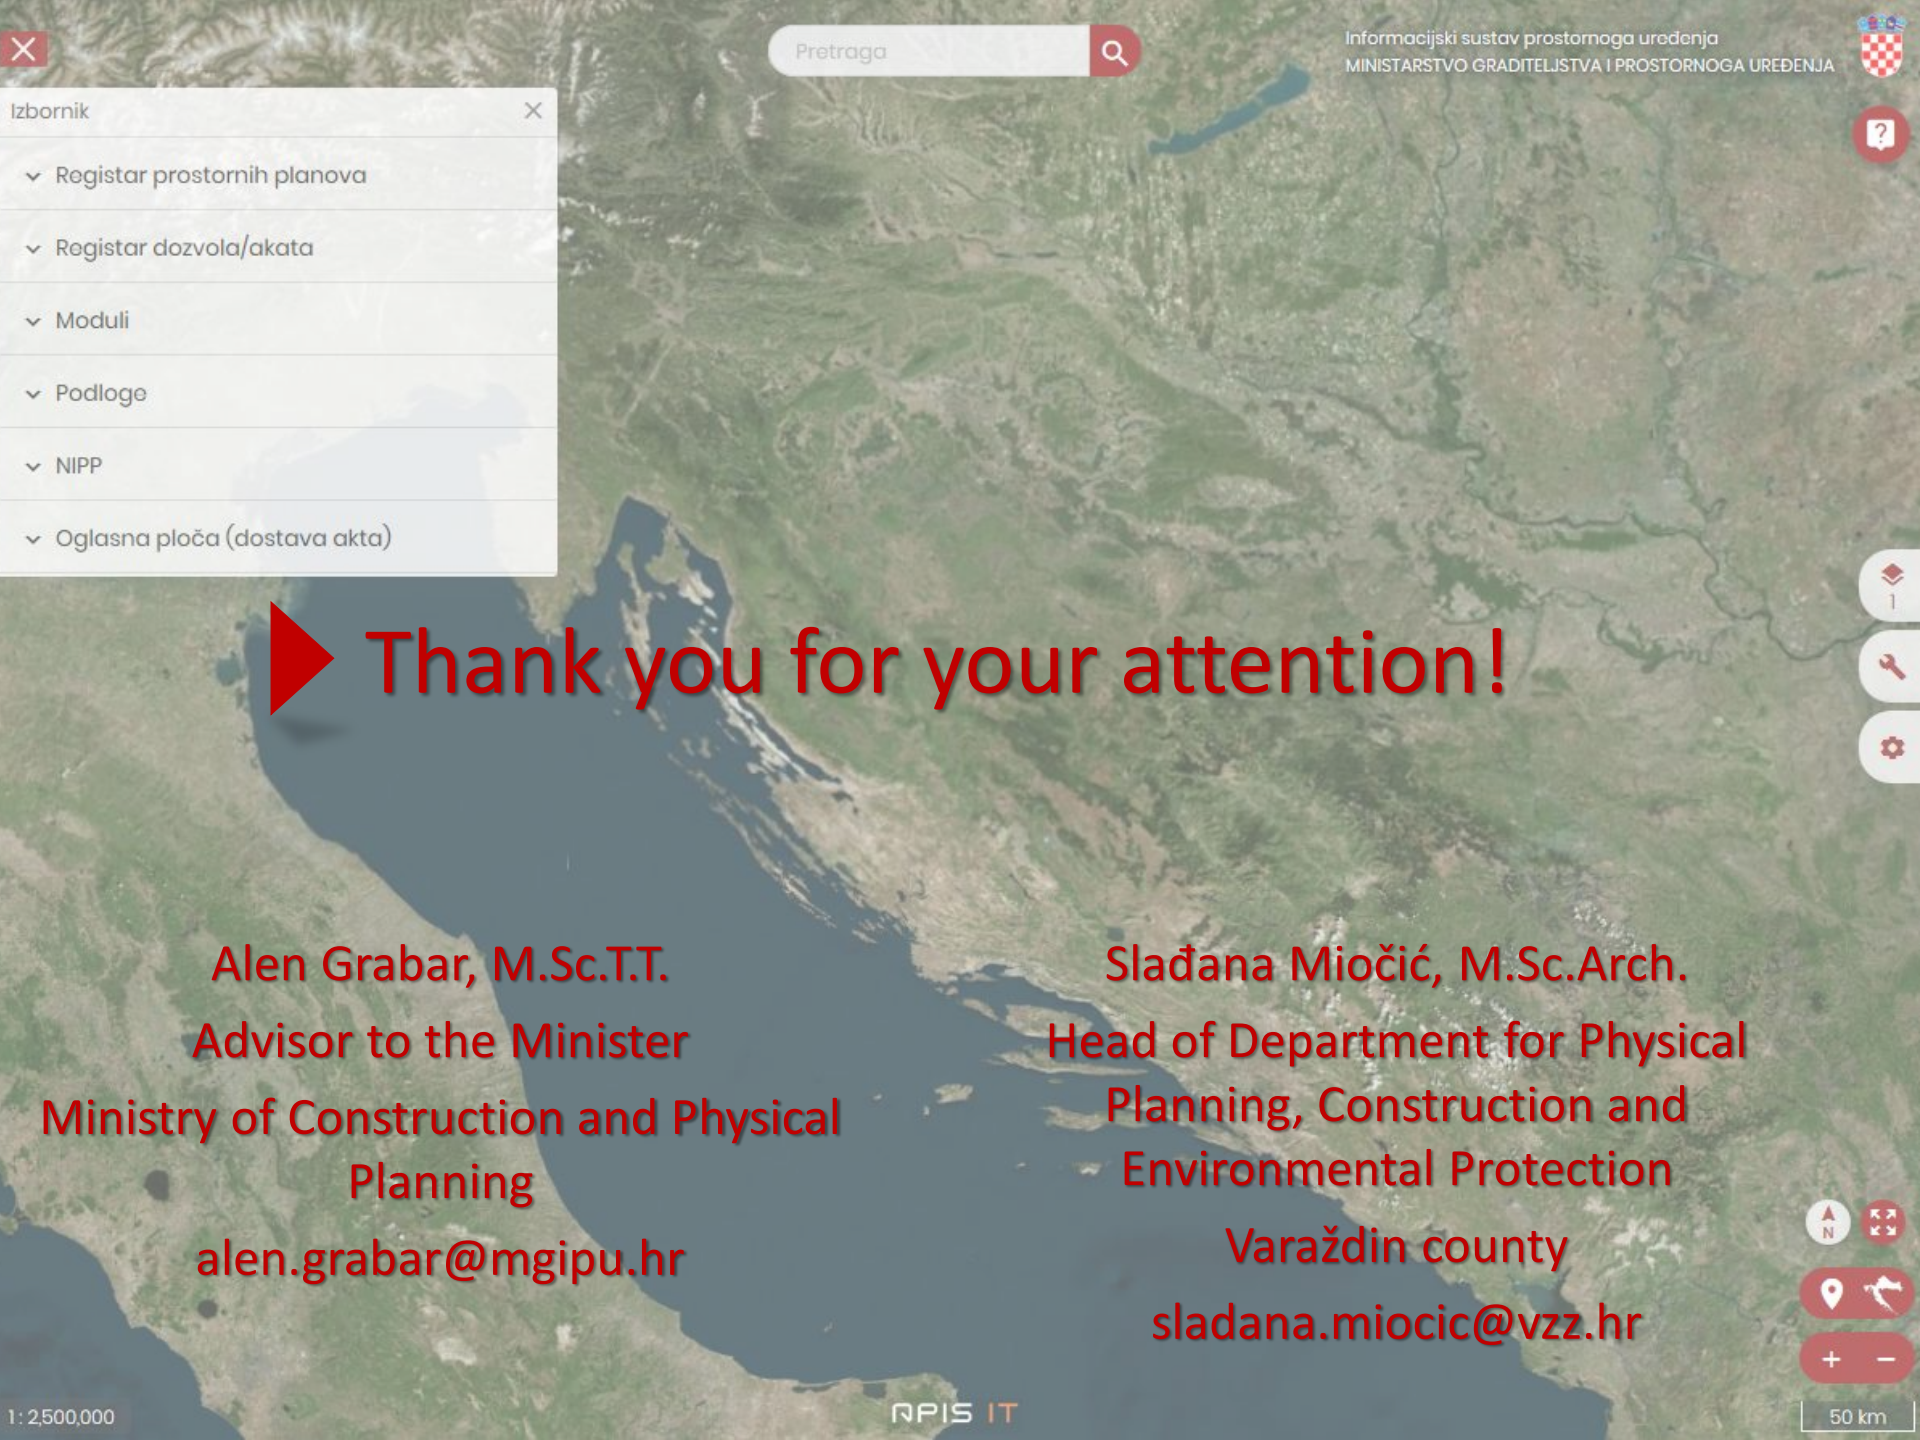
Pretraga

Informacijski sustav prostornoga uređenja
MINISTARSTVO GRADITELJSTVA I PROSTORNOGA UREĐENJA

Izbornik

Registar prostornih planova

Registar dozvola/akata

Moduli

Podloge

NIPP

Oglasna ploča (dostava akta)

Thank you for your attention!

Alen Grabar, M.Sc.T.T.
Advisor to the Minister
Ministry of Construction and Physical Planning
alen.grabar@mgipu.hr

Slađana Miočić, M.Sc.Arch.
Head of Department for Physical Planning, Construction and Environmental Protection
Varaždin county
sladana.miocic@vzz.hr

1
N
+ −
1: 2,500,000
APIS IT
50 km